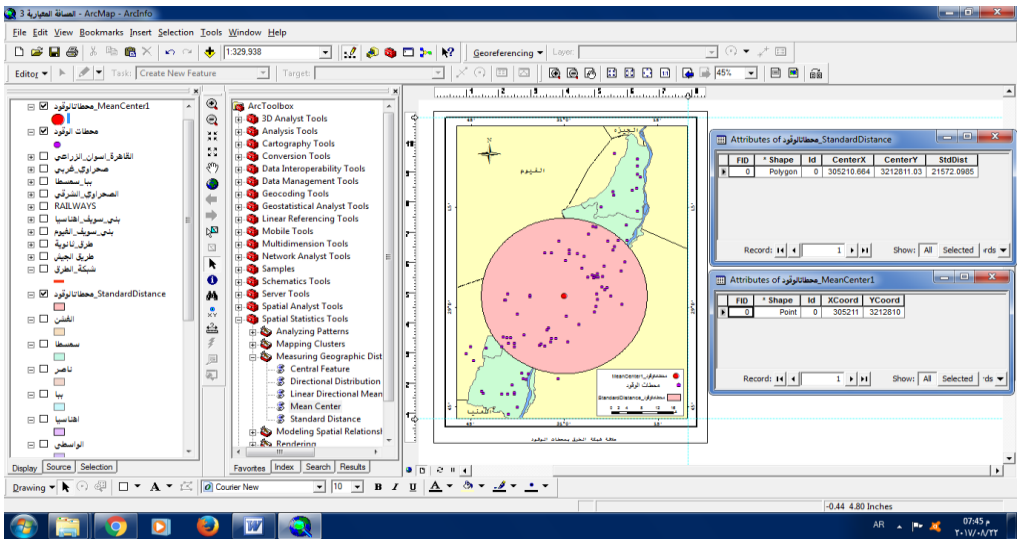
3 المسافة المعيارية - ArcMap - ArcInfo

File Edit View Bookmarks Insert Selection Tools Window Help

1:329,938

Georeferencing ▾ Layer:

Editor ▾ Task: Create New Feature Target:

45%

محطاتالوقود_MeanCenter1
محطات الوقود
القاهرة_اسوان_الزراعي
صحراوي_غربي
ببا_سمسطا
الصحراوي_الشرقي
RAILWAYS
بني_سويف_اهناسيا
بني_سويف_الفيوم
طرق_ثانوية
طريق_الجبلي
شبكة_الطرق
محطاتالوقود_StandardDistance
الفشن
سمسطا
ناصر
ببا
اهناسيا
الواسطى

Display Source Selection

ArcToolbox
3D Analyst Tools
Analysis Tools
Cartography Tools
Conversion Tools
Data Interoperability Tools
Data Management Tools
Geocoding Tools
Geostatistical Analyst Tools
Linear Referencing Tools
Mobile Tools
Multidimension Tools
Network Analyst Tools
Samples
Schematics Tools
Server Tools
Spatial Analyst Tools
Spatial Statistics Tools
Analyzing Patterns
Mapping Clusters
Measuring Geographic Dist
Central Feature
Directional Distribution
Linear Directional Mean
Mean Center
Standard Distance
Modeling Spatial Relationsh
Rendering

Favorites Index Search Results

الجيزة
الفيوم
المنيا
محطاتالوقود_MeanCenter1
محطات الوقود
محطاتالوقود_StandardDistance
خريطة المسافة المعيار لمحطات الوقود

Attributes of محطاتالوقود_StandardDistance

| FID | * Shape | Id | CenterX | CenterY | StdDist |
|---|---|---|---|---|---|
| 0 | Polygon | 0 | 305210.664 | 3212811.03 | 21572.0985 |

Record: 1 Show: All Selected rds

Attributes of محطاتالوقود_MeanCenter1

| FID | * Shape | Id | XCoord | YCoord |
|---|---|---|---|---|
| 0 | Point | 0 | 305211 | 3212810 |

Record: 1 Show: All Selected rds

Drawing ▾ A ▾ Courier New 10 B I U A

-0.44 4.80 Inches

AR 07:45 م ٢٠١٧/٠٨/٢٢